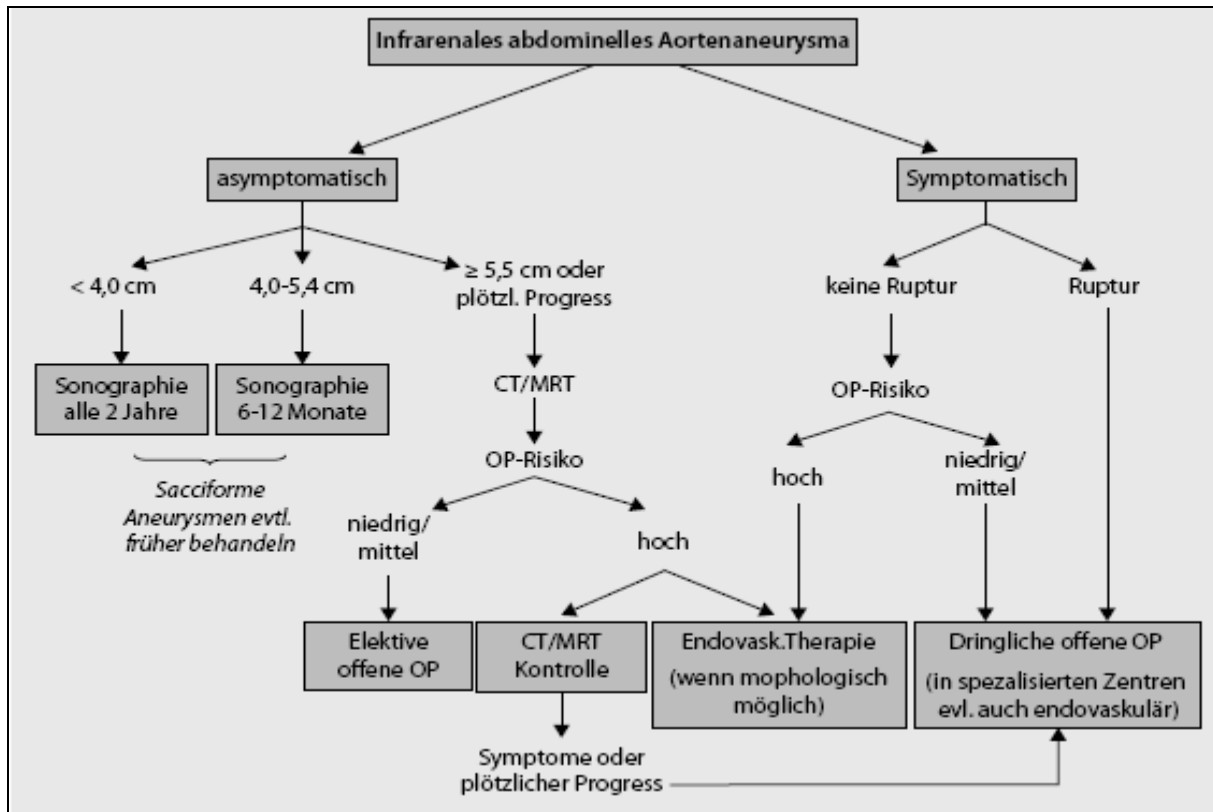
Infrarenales abdominelles Aortenaneurysma

asymptomatisch

Symptomatisch

< 4,0 cm

4,0-5,4 cm

≥ 5,5 cm oder plötzl. Progress

keine Ruptur

Ruptur

Sonographie alle 2 Jahre

Sonographie 6-12 Monate

CT/MRT

OP-Risiko

Sacciforme Aneurysmen evtl. früher behandeln

OP-Risiko

hoch

niedrig/ mittel

niedrig/ mittel

hoch

Elektive offene OP

CT/MRT Kontrolle

Endovask.Therapie (wenn mophologisch möglich)

Dringliche offene OP (in spezalisierten Zentren evl. auch endovaskulär)

Symptome oder plötzlicher Progress